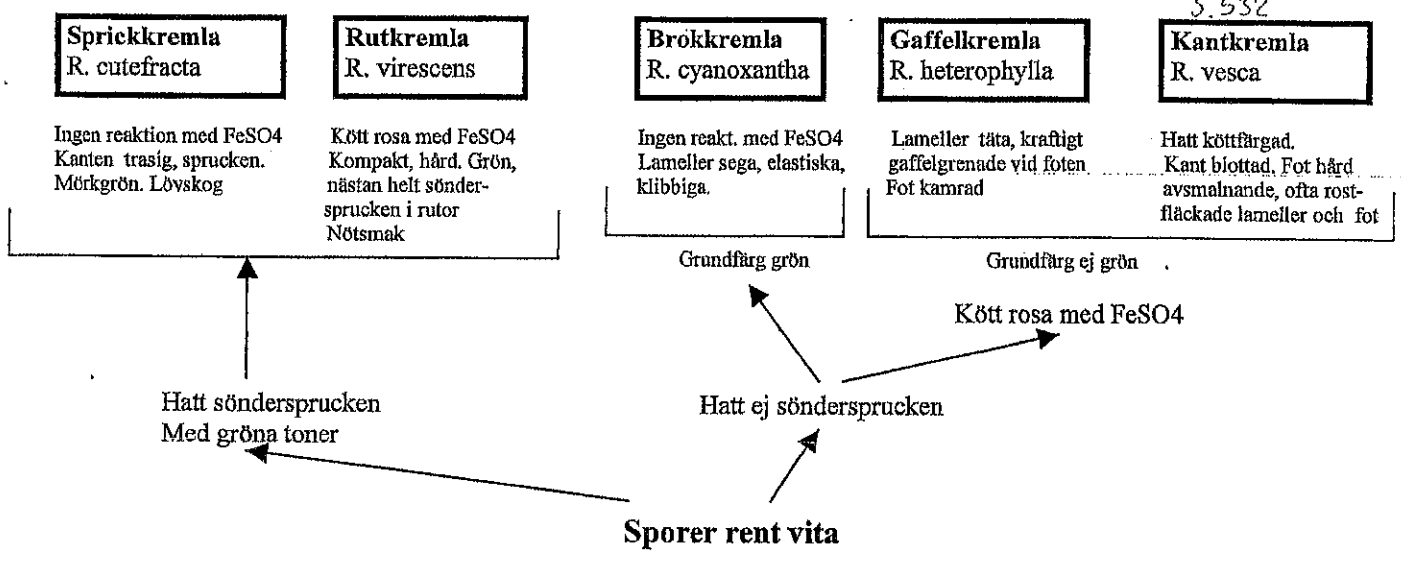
S.552

Sprickkremla
R. cutefracta

Rutkremla
R. virescens

Brokkremla
R. cyanoxantha

Gaffelkremla
R. heterophylla

Kantkremla
R. vesca

Ingen reaktion med FeSO4
Kanten trasig, sprucken.
Mörkgrön. Lövskog

Kött rosa med FeSO4
Kompakt, hård. Grön, nästan helt söndersprucken i rutor
Nötsmak

Ingen reakt. med FeSO4
Lameller sega, elastiska, klibbiga.

Lameller täta, kraftigt gaffelgrenade vid foten
Fot kamrad

Hatt köttfärgad.
Kant blottad. Fot hård avsmalnande, ofta rostfläckade lameller och fot

Grundfärg grön

Grundfärg ej grön

Kött rosa med FeSO4

Hatt söndersprucken
Med gröna toner

Hatt ej söndersprucken

Sporer rent vita